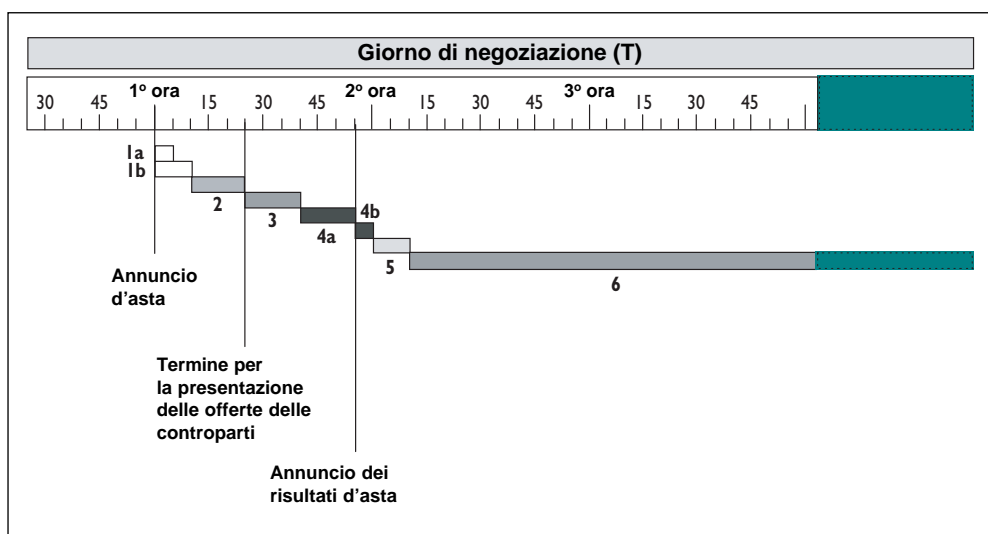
Giorno di negoziazione (T)

30 45 1° ora 15 30 45 2° ora 15 30 45 3° ora 15 30 45

1a
1b
2
3
4a
4b
5
6

Annuncio d'asta

Termine per la presentazione delle offerte delle controparti

Annuncio dei risultati d'asta